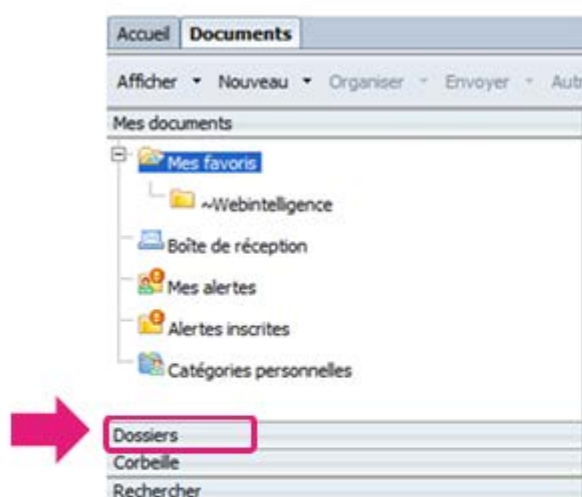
Accueil Documents

Afficher ▾ Nouveau ▾ Organiser ▾ Envoyer ▾ Aut

Mes documents

Mes favoris

~Webintelligence

Boîte de réception

Mes alertes

Alertes inscrites

Catégories personnelles

Dossiers

Corbeille

Rechercher